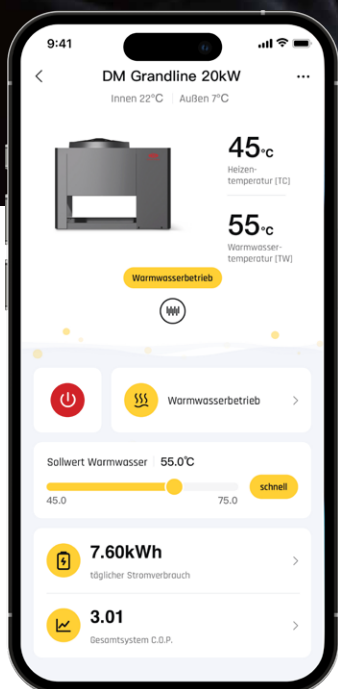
9:41

DM Grandline 20kW

Innen 22°C | Außen 7°C

45°C
Heizentemperatur [TC]

55°C
Warmwassertemperatur [TW]

Warmwasserbetrieb

Warmwasserbetrieb

Sollwert Warmwasser 55.0°C

45.0 75.0

schnell

7.60kWh
täglicher Stromverbrauch

3.01
Gesamtsystem C.O.P.